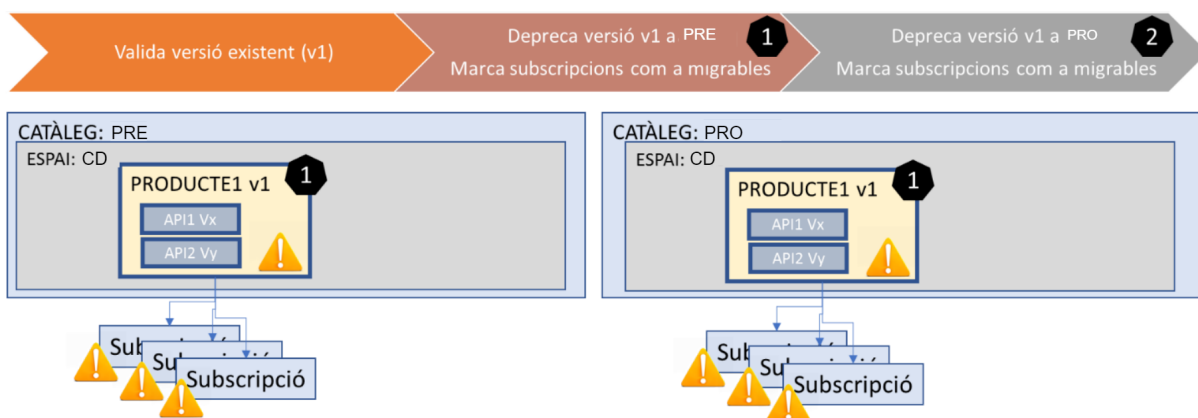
Valida versió existent (v1)

Depreca versió v1 a PRE
Marca subscripcions com a migrables

1

Depreca versió v1 a PRO
Marca subscripcions com a migrables

2

CATÀLEG: PRE
ESPAI: CD
PRODUCTE1 v1
1
API1 Vx
API2 Vy
Sub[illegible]
Su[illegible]
Subscripció

CATÀLEG: PRO
ESPAI: CD
PRODUCTE1 v1
1
API1 Vx
API2 Vy
Sub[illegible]
Su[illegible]
Subscripció